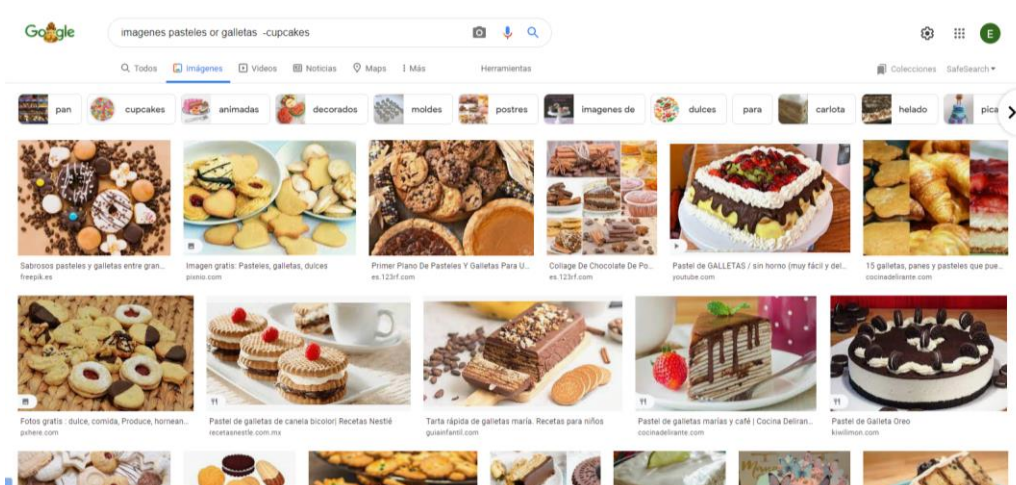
Google

imagenes pasteles or galletas -cupcakes

E

Todos Imágenes Videos Noticias Maps Más Herramientas Colecciones SafeSearch

pan cupcakes animadas decorados moldes postres imagenes de dulces para carlota helado pica

Sabrosos pasteles y galletas entre gran...
freepik.es

Imagen gratis: Pasteles, galletas, dulces
pixnio.com

Primer Plano De Pasteles Y Galletas Para U...
es.123rf.com

Collage De Chocolate De Po...
es.123rf.com

Pastel de GALLETAS / sin horno (muy fácil y del...
youtube.com

15 galletas, panes y pasteles que pue...
cocinadelirante.com

Fotos gratis : dulce, comida, Produce, hornean...
pxhere.com

Pastel de galletas de canela bicolor| Recetas Nestlé
recetasnestle.com.mx

Tarta rápida de galletas maría. Recetas para niños
guiainfantil.com

Pastel de galletas marías y café | Cocina Delirán...
cocinadelirante.com

Pastel de Galleta Oreo
kiwilimon.com